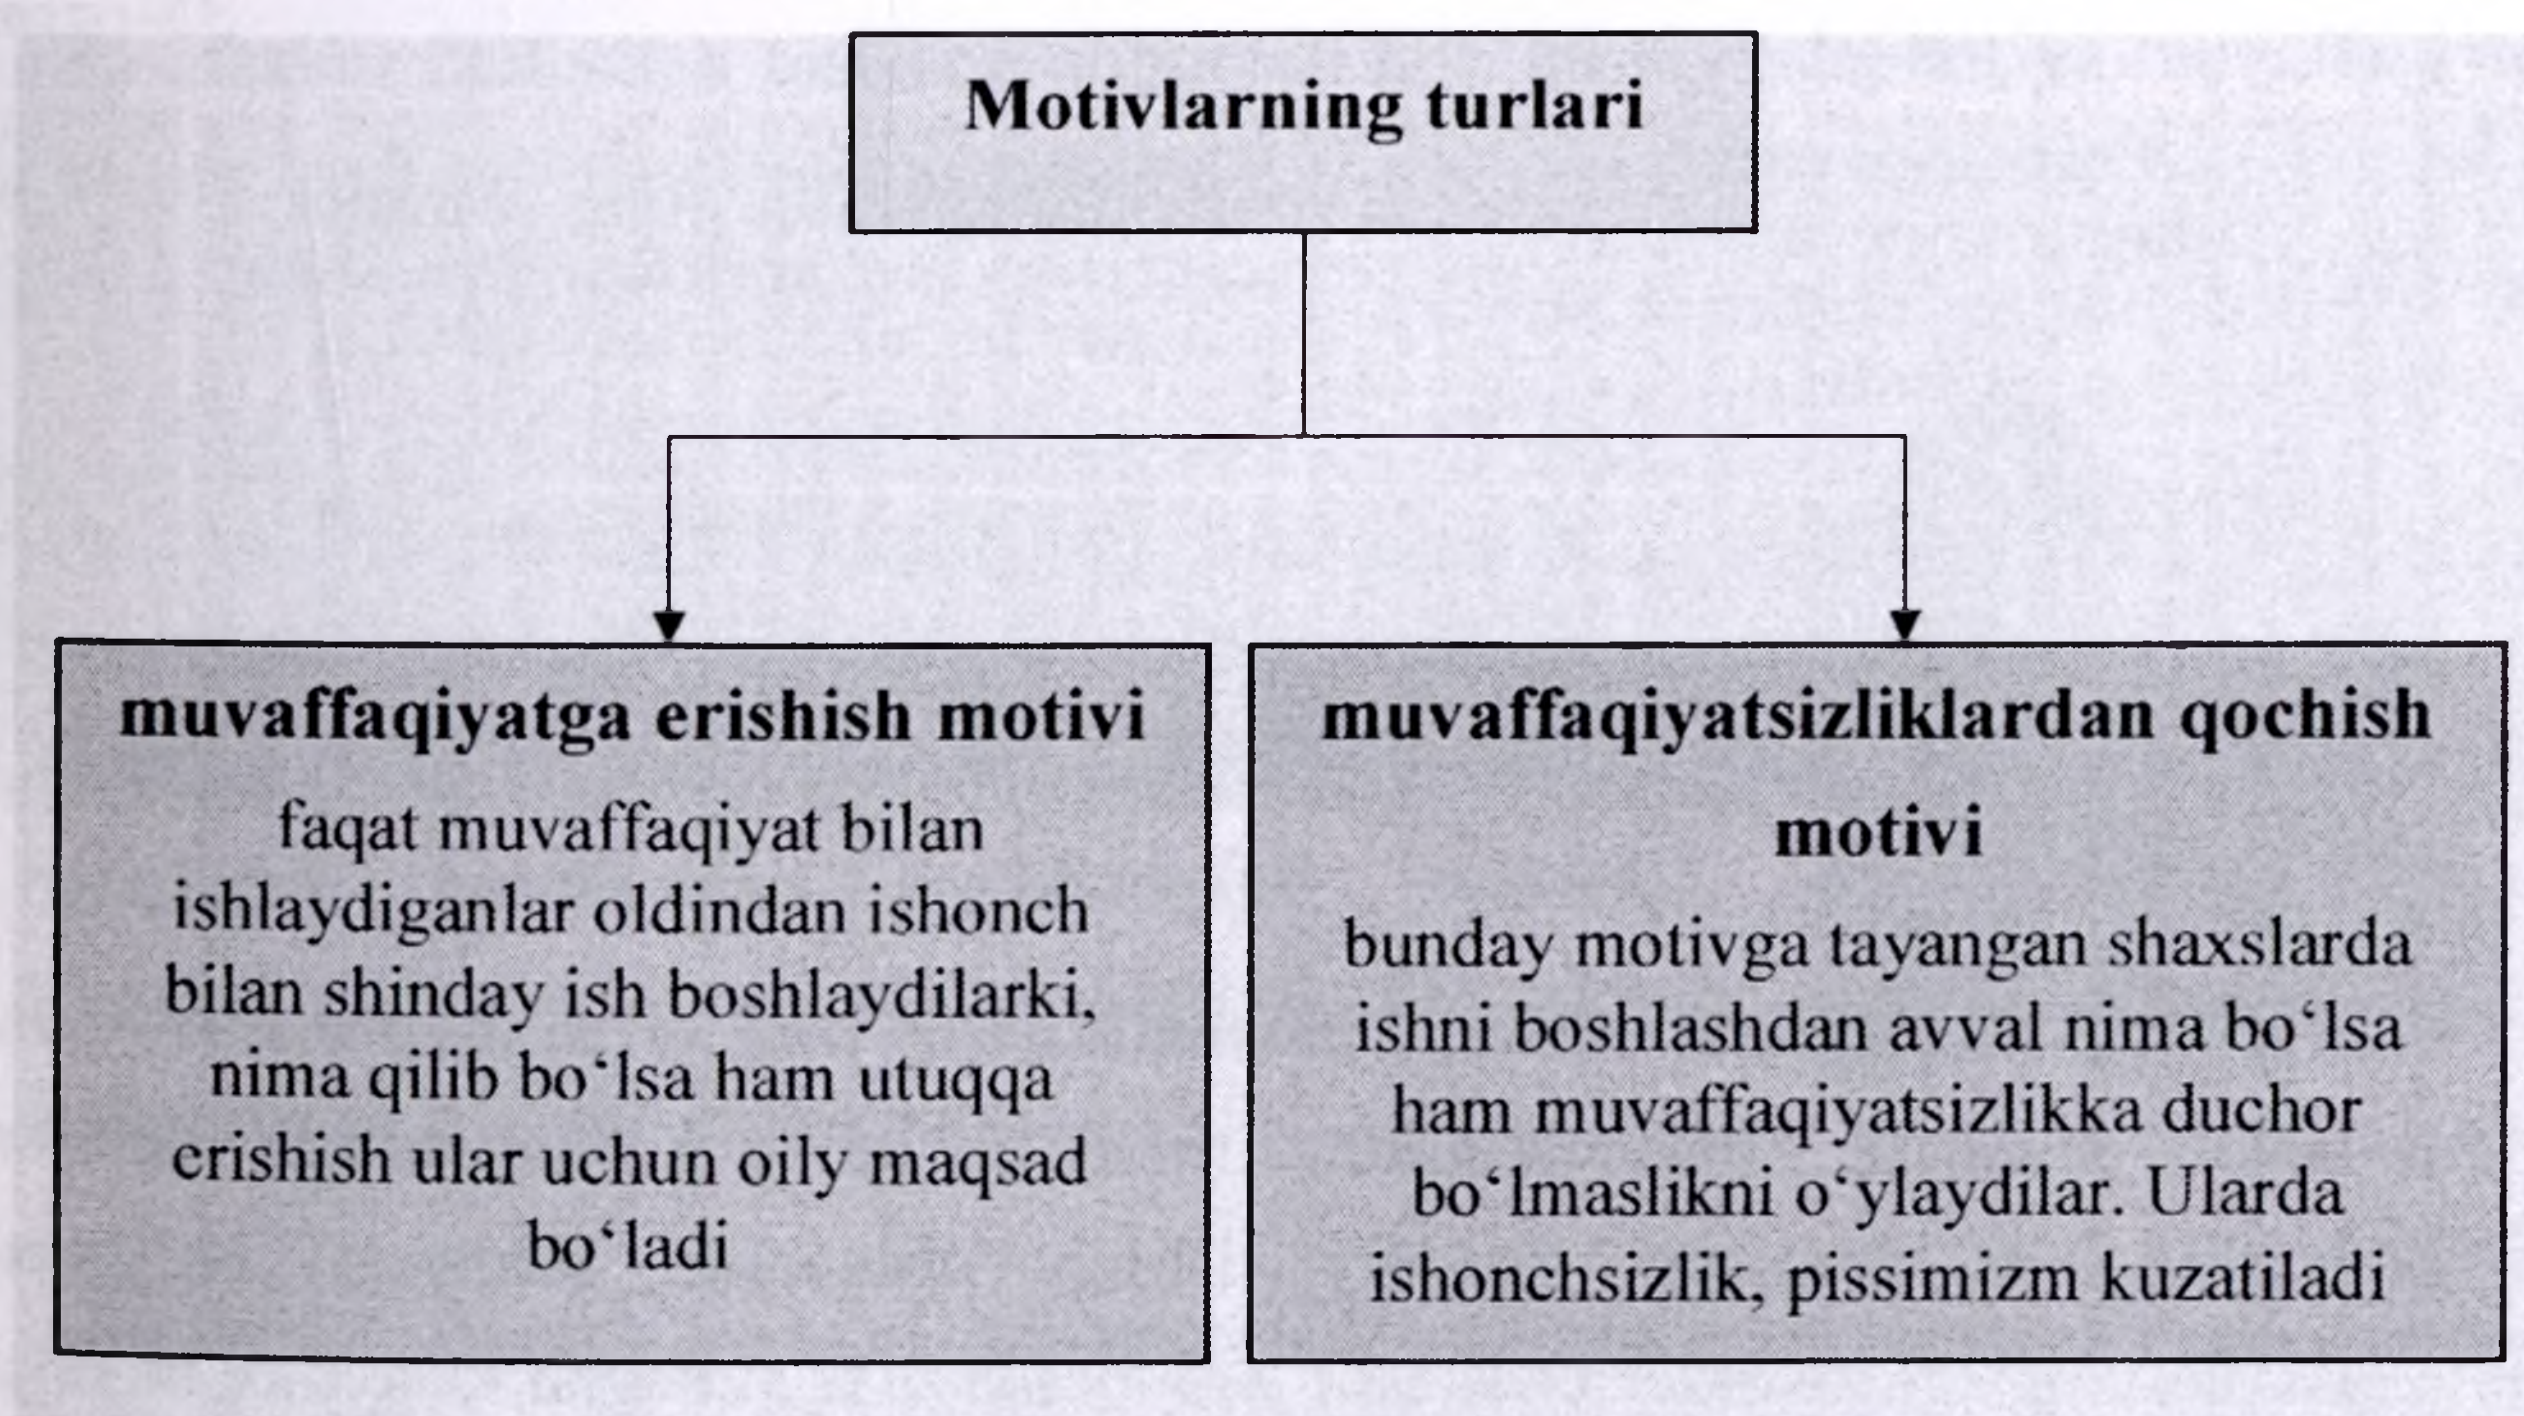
Motivlarning turlari

muvaffaqiyatga erishish motivi

faqat muvaffaqiyat bilan ishlaydiganlar oldindan ishonch bilan shinday ish boshlaydilarki, nima qilib bo‘lsa ham utuqqa erishish ular uchun oily maqsad bo‘ladi

muvaffaqiyatsizliklardan qochish motivi

bunday motivga tayangan shaxslarda ishni boshlashdan avval nima bo‘lsa ham muvaffaqiyatsizlikka duchor bo‘lmaslikni o‘ylaydilar. Ularda ishonchsizlik, pissimizm kuzatiladi